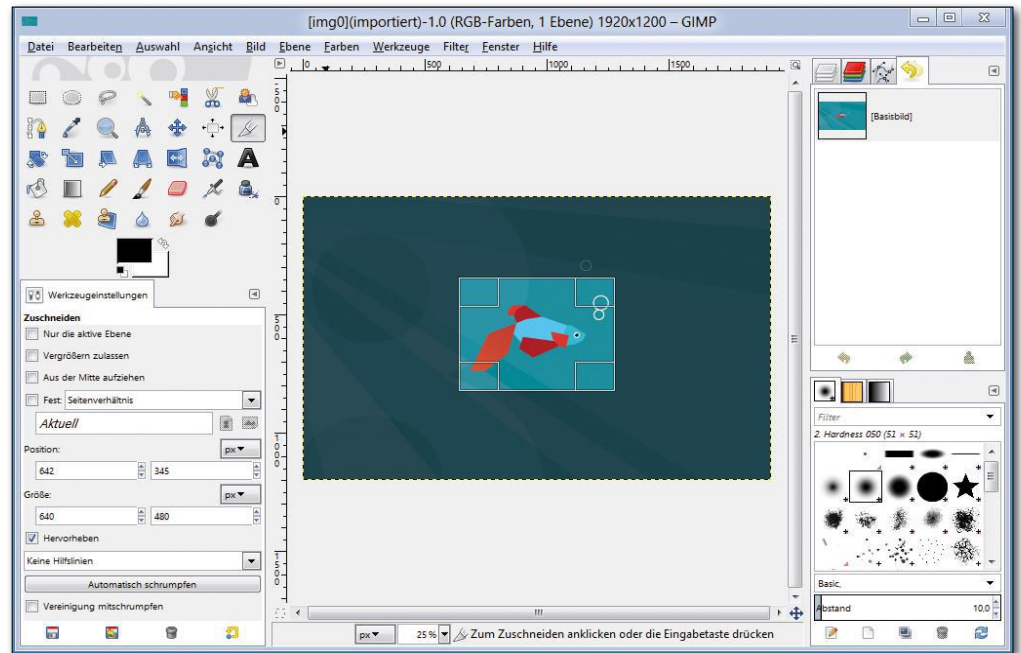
[img0](importiert)-1.0 (RGB-Farben, 1 Ebene) 1920x1200 – GIMP

Datei Bearbeiten Auswahl Ansicht Bild Ebene Farben Werkzeuge Filter Fenster Hilfe

0 500 1000 1500

Werkzeugeinstellungen

Zuschneiden

Nur die aktive Ebene

Vergrößern zulassen

Aus der Mitte aufziehen

Fest: Seitenverhältnis

Aktuell

Position:

px

642

345

Größe:

px

640

480

Hervorheben

Keine Hilfslinien

Automatisch schrumpfen

Vereinigung mitschrumpfen

[Basisbild]

Filter

2. Hardness 050 (51 × 51)

Basic,

Abstand

10,0

px

25 %

Zum Zuschneiden anklicken oder die Eingabetaste drücken